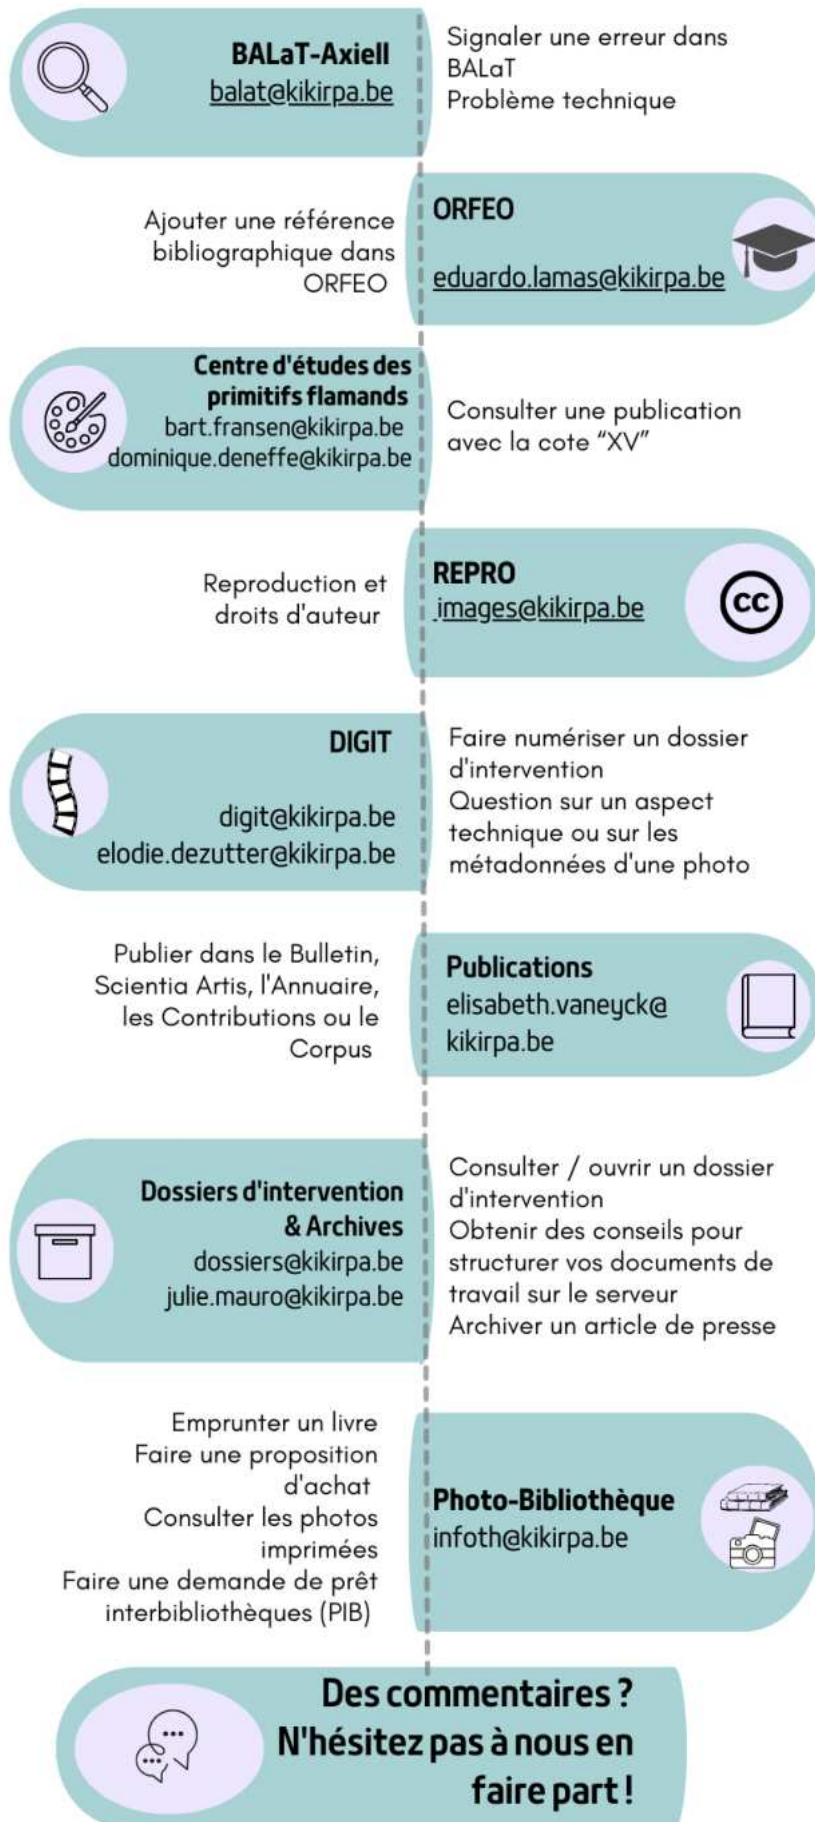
BALaT-Axiell
balat@kikirpa.be

Signaler une erreur dans BALaT
Problème technique

Ajouter une référence bibliographique dans ORFEO

ORFEO
eduardo.lamas@kikirpa.be

Centre d'études des primitifs flamands
bart.fransen@kikirpa.be
dominique.deneffe@kikirpa.be

Consulter une publication avec la cote "XV"

Reproduction et droits d'auteur

REPRO
images@kikirpa.be

cc

DIGIT
digit@kikirpa.be
elodie.dezutter@kikirpa.be

Faire numériser un dossier d'intervention
Question sur un aspect technique ou sur les métadonnées d'une photo

Publier dans le Bulletin, Scientia Artis, l'Annuaire, les Contributions ou le Corpus

Publications
elisabeth.vaneyck@kikirpa.be

Dossiers d'intervention & Archives
dossiers@kikirpa.be
julie.mauro@kikirpa.be

Consulter / ouvrir un dossier d'intervention
Obtenir des conseils pour structurer vos documents de travail sur le serveur
Archiver un article de presse

Emprunter un livre
Faire une proposition d'achat
Consulter les photos imprimées
Faire une demande de prêt interbibliothèques (PIB)

Photo-Bibliothèque
infoth@kikirpa.be

Des commentaires ? N'hésitez pas à nous en faire part !